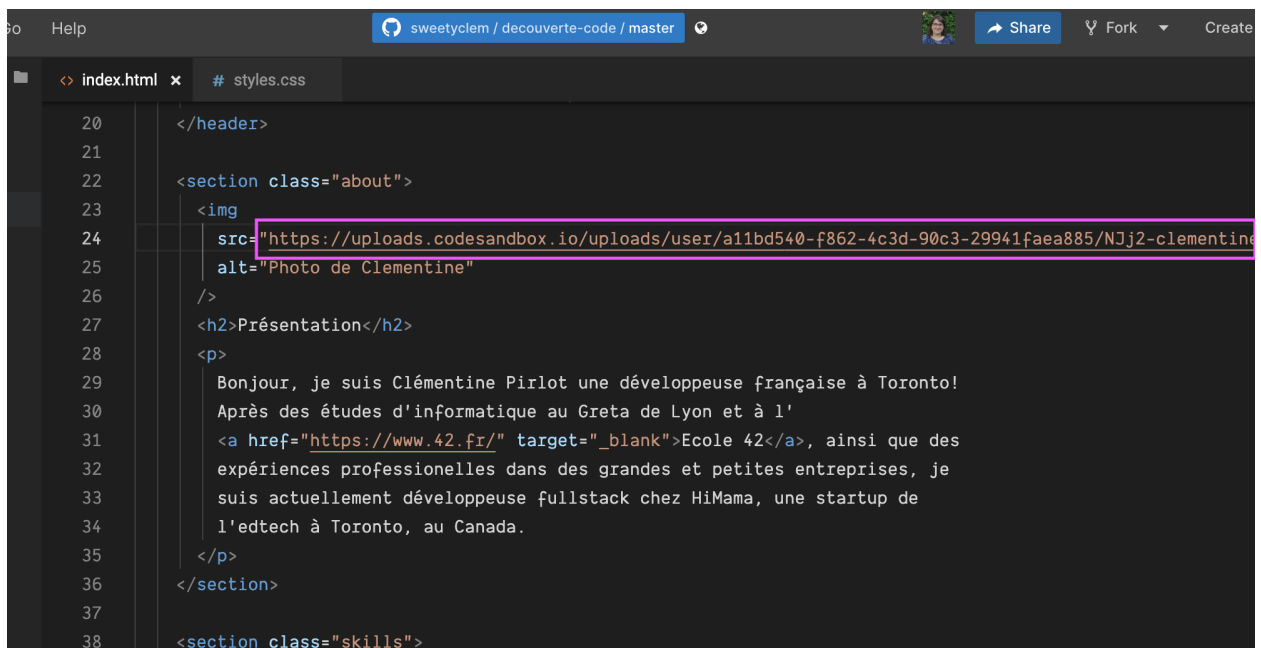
Go Help sweetyclem / decouverte-code / master Share Fork Create

<> index.html × # styles.css

20 </header>
21
22 <section class="about">
23 <img
24 src="https://uploads.codesandbox.io/uploads/user/a11bd540-f862-4c3d-90c3-29941faea885/NJj2-clementine
25 alt="Photo de Clementine"
26 />
27 <h2>Présentation</h2>
28 <p>
29 Bonjour, je suis Clémentine Pirlot une développeuse française à Toronto!
30 Après des études d'informatique au Greta de Lyon et à l'
31 <a href="https://www.42.fr/" target="_blank">Ecole 42</a>, ainsi que des
32 expériences professionelles dans des grandes et petites entreprises, je
33 suis actuellement développeuse fullstack chez HiMama, une startup de
34 l'edtech à Toronto, au Canada.
35 </p>
36 </section>
37
38 <section class="skills">